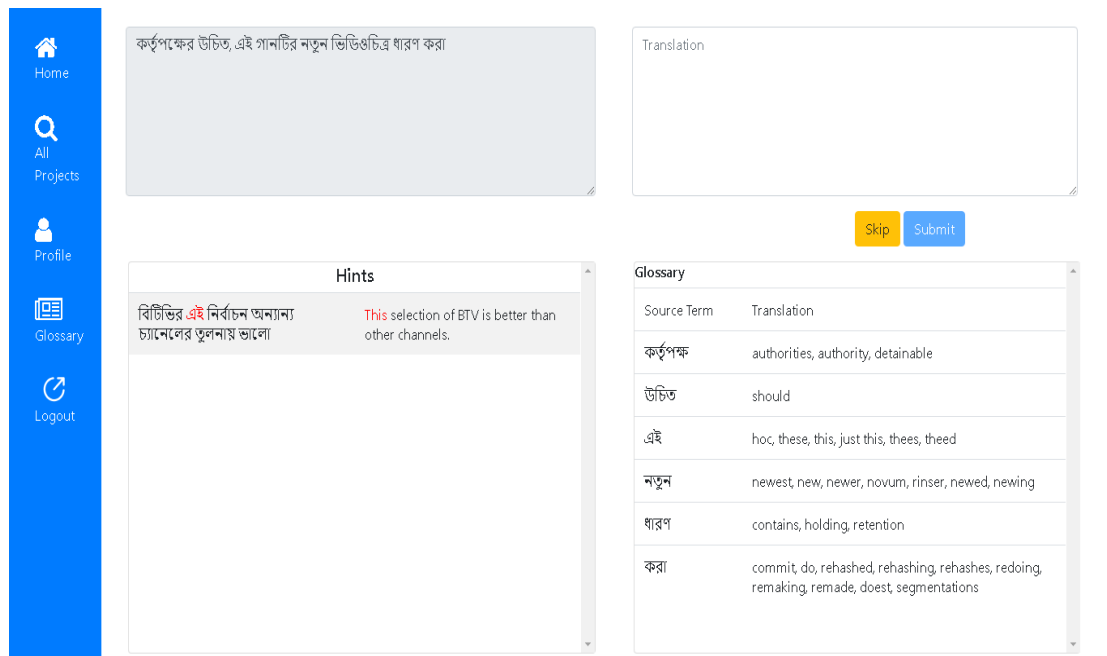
Home

All Projects

Profile

Glossary

Logout

কর্তৃপক্ষের উচিত, এই গানটির নতুন ভিডিওচিত্র ধারণ করা

Translation

Skip

Submit

Hints

| | |
|---|---|
| বিটিভির এই নির্বাচন অন্যান্য চ্যানেলের তুলনায় ভালো | This selection of BTV is better than other channels. |

Glossary

| Source Term | Translation |
|---|---|
| কর্তৃপক্ষ | authorities, authority, detainable |
| উচিত | should |
| এই | hoc, these, this, just this, thees, theed |
| নতুন | newest, new, newer, novum, rinser, newed, newing |
| ধারণ | contains, holding, retention |
| করা | commit, do, rehashed, rehashing, rehashes, redoing, remaking, remade, doest, segmentations |